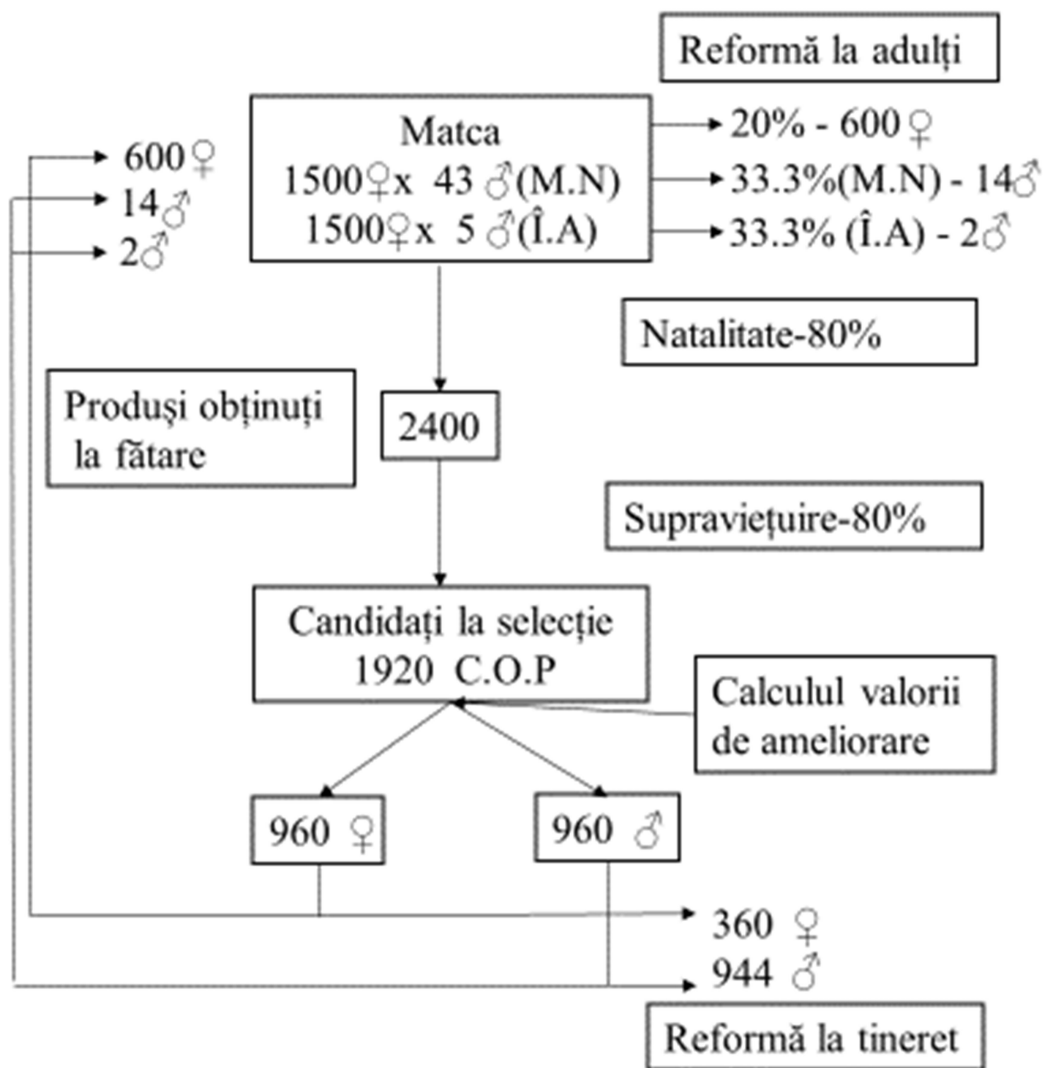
Reformă la adulți

600♀
14♂
2♂

Matca
1500♀x 43 ♂(M.N)
1500♀x 5 ♂(Î.A)

20% - 600♀
33.3%(M.N) - 14♂
33.3% (Î.A) - 2♂

Natalitate-80%

Produși obținuți la fătare

2400

Supraviețuire-80%

Candidați la selecție
1920 C.O.P

Calculul valorii de ameliorare

960 ♀

960 ♂

360 ♀
944 ♂

Reformă la tineret